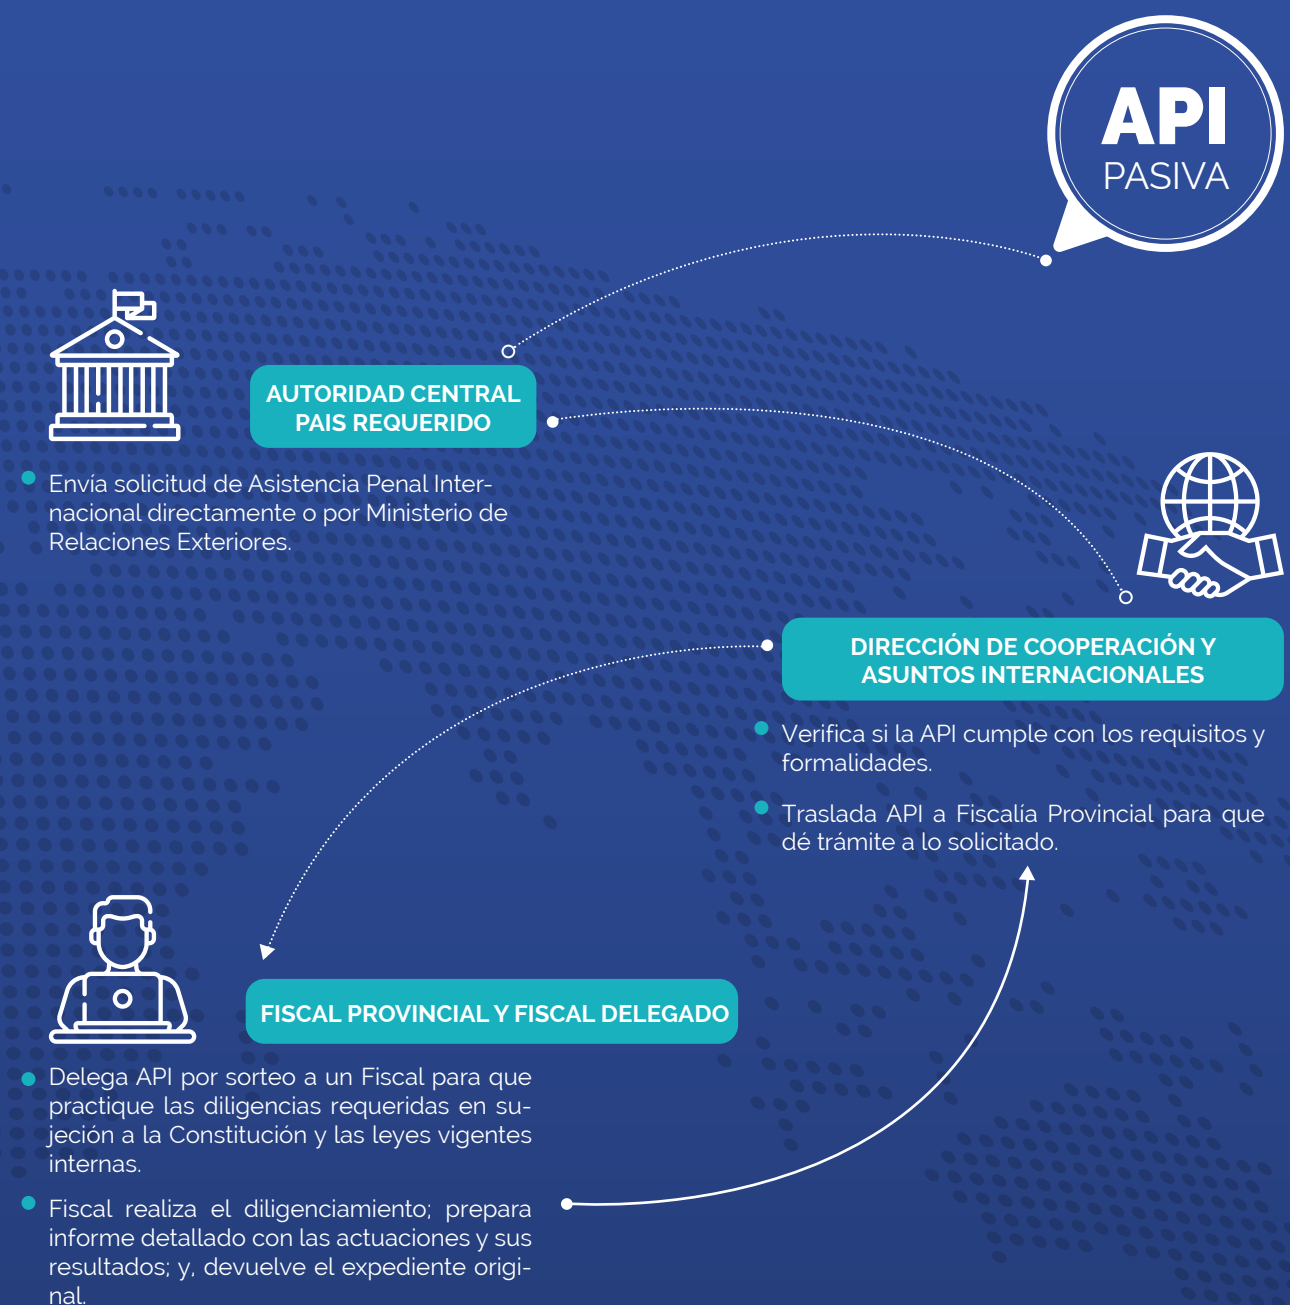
API
PASIVA

AUTORIDAD CENTRAL PAIS REQUERIDO

Envía solicitud de Asistencia Penal Internacional directamente o por Ministerio de Relaciones Exteriores.

DIRECCIÓN DE COOPERACIÓN Y ASUNTOS INTERNACIONALES

Verifica si la API cumple con los requisitos y formalidades.

Traslada API a Fiscalía Provincial para que dé trámite a lo solicitado.

FISCAL PROVINCIAL Y FISCAL DELEGADO

Delega API por sorteo a un Fiscal para que practique las diligencias requeridas en sujeción a la Constitución y las leyes vigentes internas.

Fiscal realiza el diligenciamiento; prepara informe detallado con las actuaciones y sus resultados; y, devuelve el expediente original.